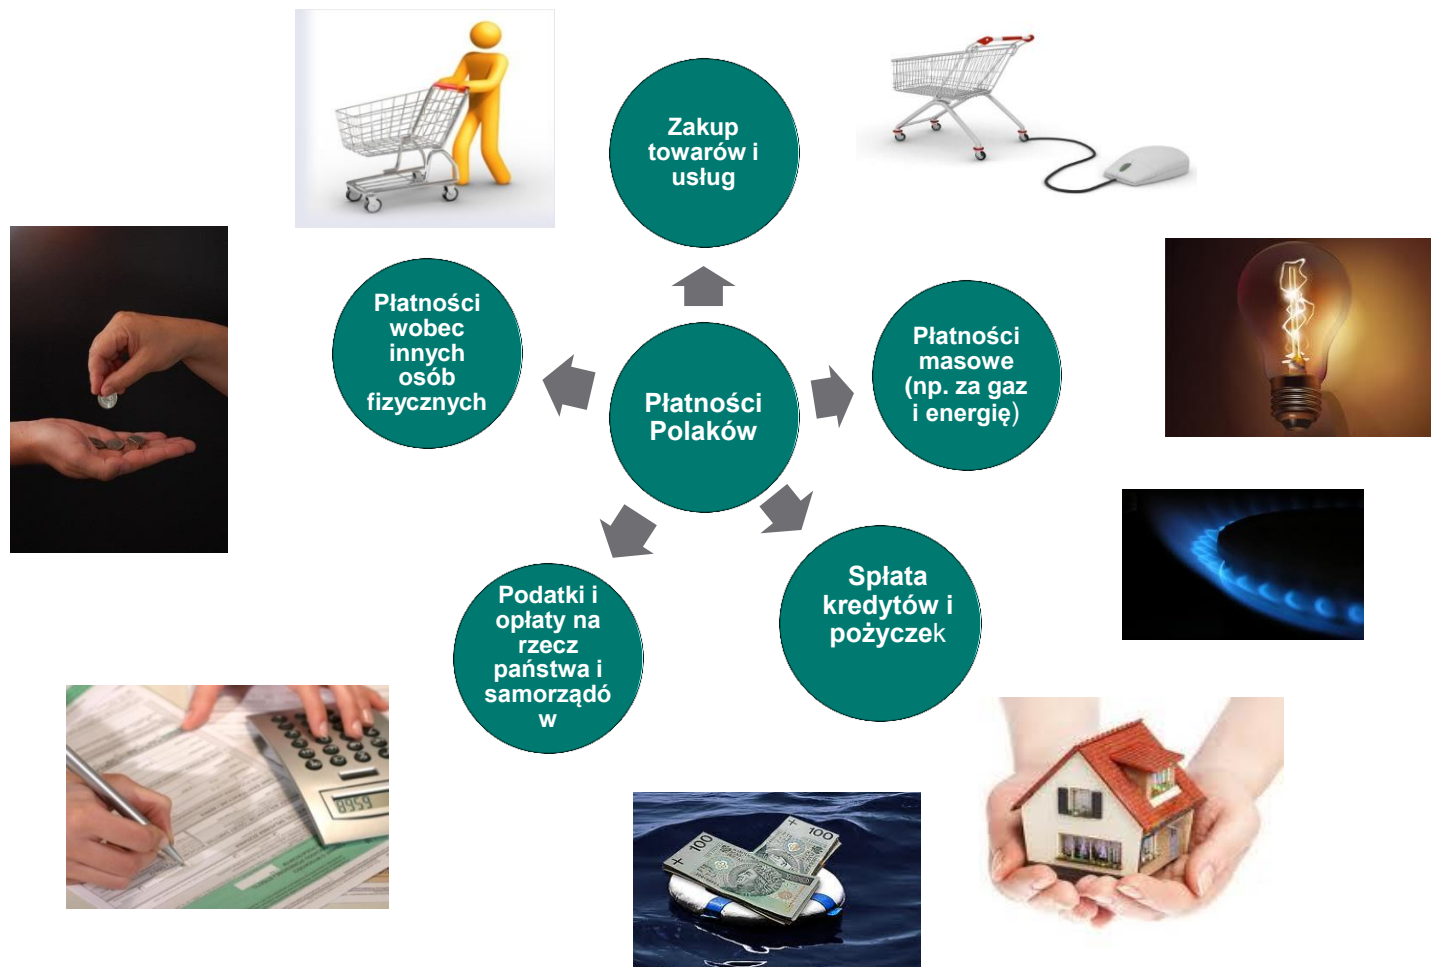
Zakup towarów i usług

Płatności wobec innych osób fizycznych

Płatności Polaków

Płatności masowe (np. za gaz i energię)

Podatki i opłaty na rzecz państwa i samorządó w

Spłata kredytów i pożyczek

8959

100

100